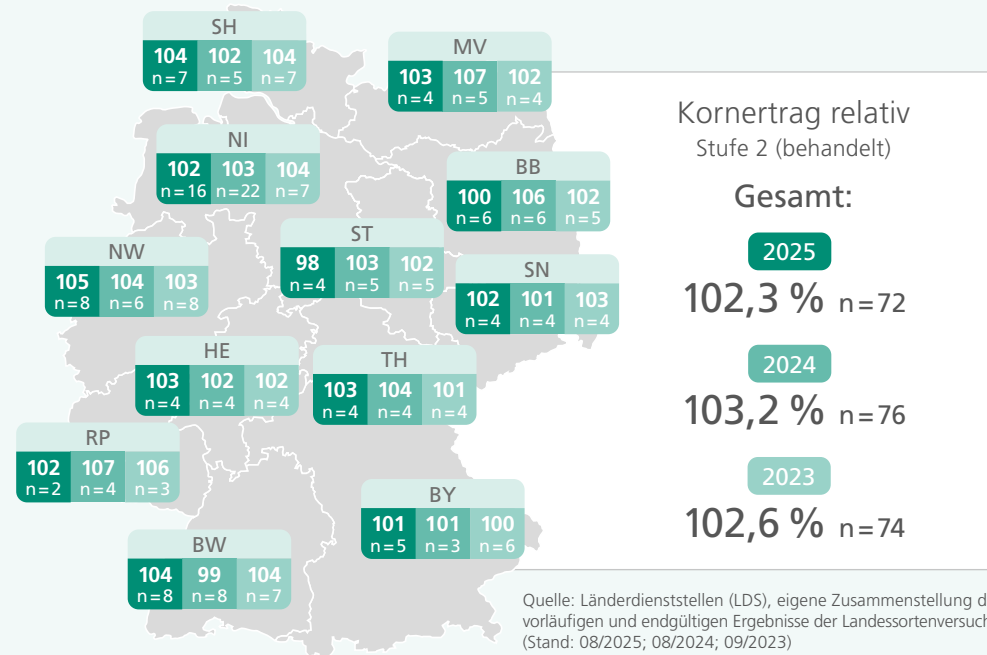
SH
104 n=7 | 102 n=5 | 104 n=7

MV
103 n=4 | 107 n=5 | 102 n=4

NI
102 n=16 | 103 n=22 | 104 n=7

BB
100 n=6 | 106 n=6 | 102 n=5

NW
105 n=8 | 104 n=6 | 103 n=8

ST
98 n=4 | 103 n=5 | 102 n=5

SN
102 n=4 | 101 n=4 | 103 n=4

HE
103 n=4 | 102 n=4 | 102 n=4

TH
103 n=4 | 104 n=4 | 101 n=4

RP
102 n=2 | 107 n=4 | 106 n=3

BY
101 n=5 | 101 n=3 | 100 n=6

BW
104 n=8 | 99 n=8 | 104 n=7

Kornertrag relativ
Stufe 2 (behandelt)

Gesamt:

2025
102,3 % n=72

2024
103,2 % n=76

2023
102,6 % n=74

Quelle: Länderdienststellen (LDS), eigene Zusammenstellung d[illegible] vorläufigen und endgültigen Ergebnisse der Landessortenversuch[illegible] (Stand: 08/2025; 08/2024; 09/2023)